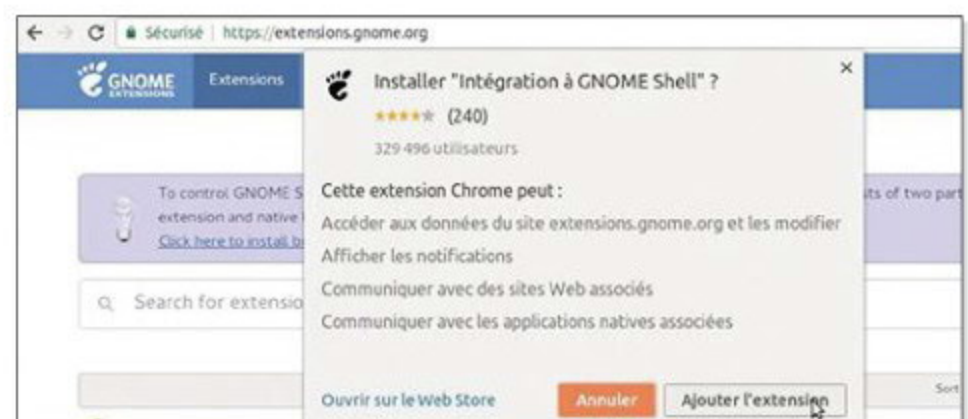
Sécurisé | https://extensions.gnome.org

GNOME EXTENSIONS Extensions

To control GNOME S
extension and native
Click here to install b

ts of two part

Search for extensio

Sort

Installer "Intégration à GNOME Shell" ?

★★★★★ (240)

329 496 utilisateurs

×

Cette extension Chrome peut :

Accéder aux données du site extensions.gnome.org et les modifier

Afficher les notifications

Communiquer avec des sites Web associés

Communiquer avec les applications natives associées

Ouvrir sur le Web Store

Annuler

Ajouter l'extension